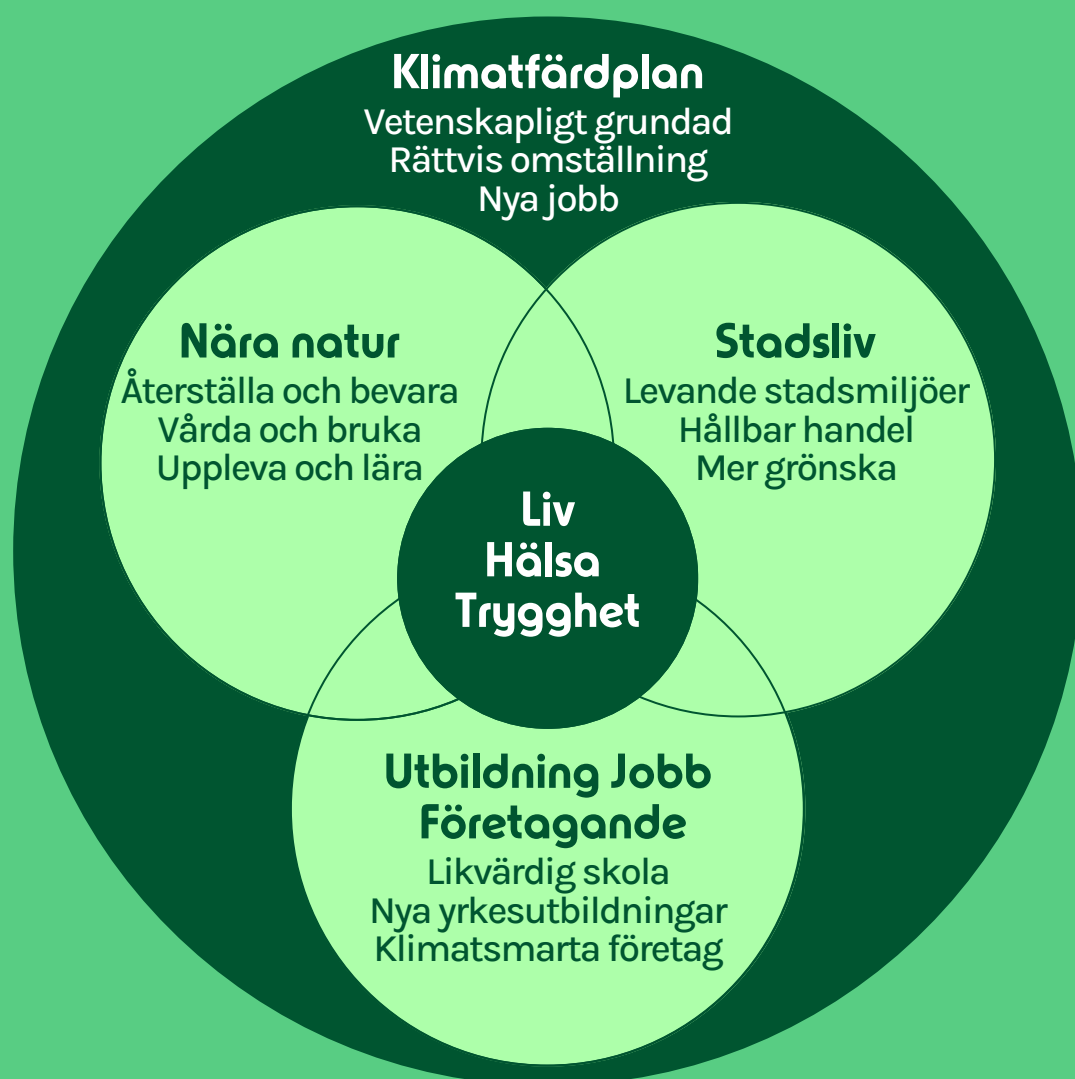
Klimatfärdplan
Vetenskapligt grundad
Rättvis omställning
Nya jobb

Nära natur
Återställa och bevara
Vårda och bruka
Uppleva och lära

Stadsliv
Levande stadsmiljöer
Hållbar handel
Mer grönska

Liv
Hälsa
Trygghet

Utbildning Jobb
Företagande
Likvärdig skola
Nya yrkesutbildningar
Klimatsmarta företag